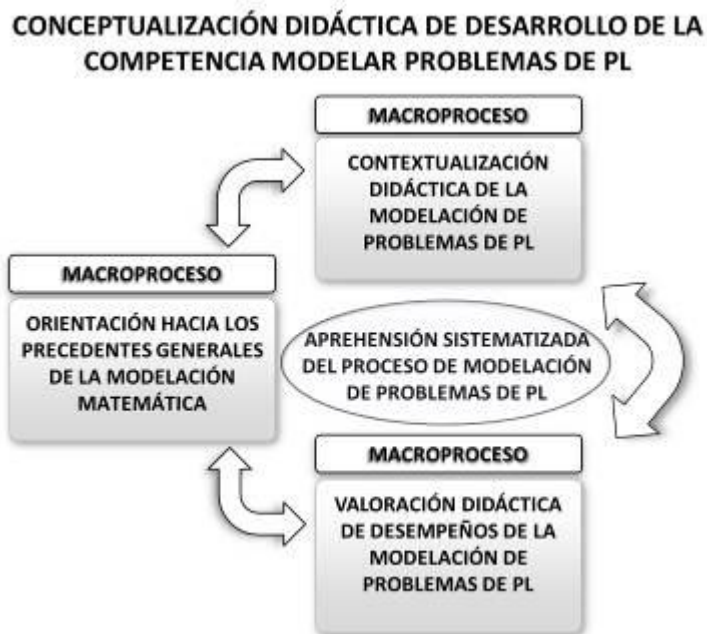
CONCEPTUALIZACIÓN DIDÁCTICA DE DESARROLLO DE LA COMPETENCIA MODELAR PROBLEMAS DE PL

MACROPROCESO

CONTEXTUALIZACIÓN DIDÁCTICA DE LA MODELACIÓN DE PROBLEMAS DE PL

MACROPROCESO

ORIENTACIÓN HACIA LOS PRECEDENTES GENERALES DE LA MODELACIÓN MATEMÁTICA

APREHENSIÓN SISTEMATIZADA DEL PROCESO DE MODELACIÓN DE PROBLEMAS DE PL

MACROPROCESO

VALORACIÓN DIDÁCTICA DE DESEMPEÑOS DE LA MODELACIÓN DE PROBLEMAS DE PL